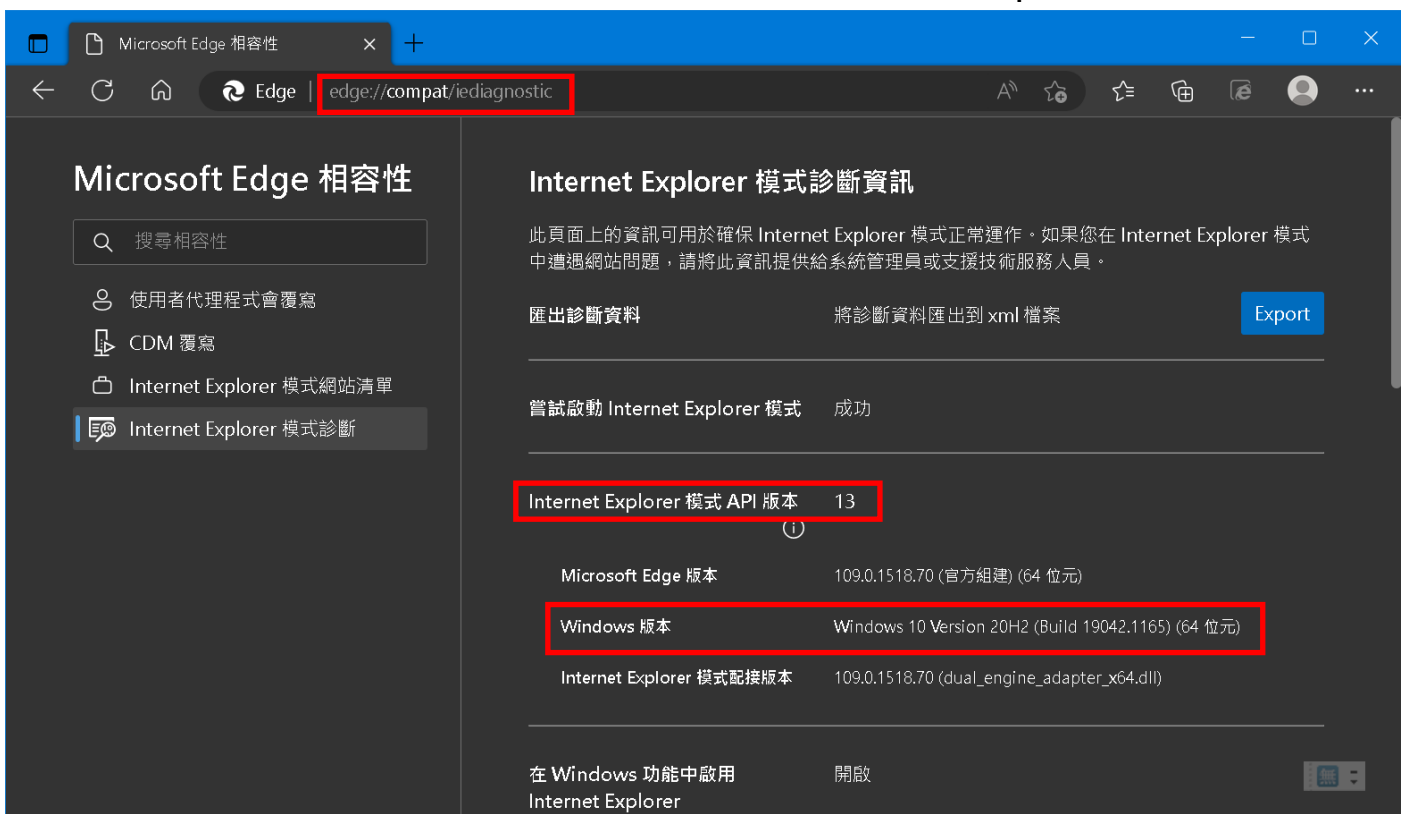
Microsoft Edge 相容性

Edge | edge://compat/iediagnostic

Microsoft Edge 相容性

搜尋相容性

使用者代理程式會覆寫

CDM 覆寫

Internet Explorer 模式網站清單

Internet Explorer 模式診斷

Internet Explorer 模式診斷資訊

此頁面上的資訊可用於確保 Internet Explorer 模式正常運作。如果您在 Internet Explorer 模式中遭遇網站問題，請將此資訊提供給系統管理員或支援技術服務人員。

| | | |
|---|---|---|
| 匯出診斷資料 | 將診斷資料匯出到 xml 檔案 | Export |
| 嘗試啟動 Internet Explorer 模式 | 成功 | |
| Internet Explorer 模式 API 版本 | 13 | |
| Microsoft Edge 版本 | 109.0.1518.70 (官方組建) (64 位元) | |
| Windows 版本 | Windows 10 Version 20H2 (Build 19042.1165) (64 位元) | |
| Internet Explorer 模式配接版本 | 109.0.1518.70 (dual_engine_adapter_x64.dll) | |
| 在 Windows 功能中啟用 Internet Explorer | 開啟 | |

無